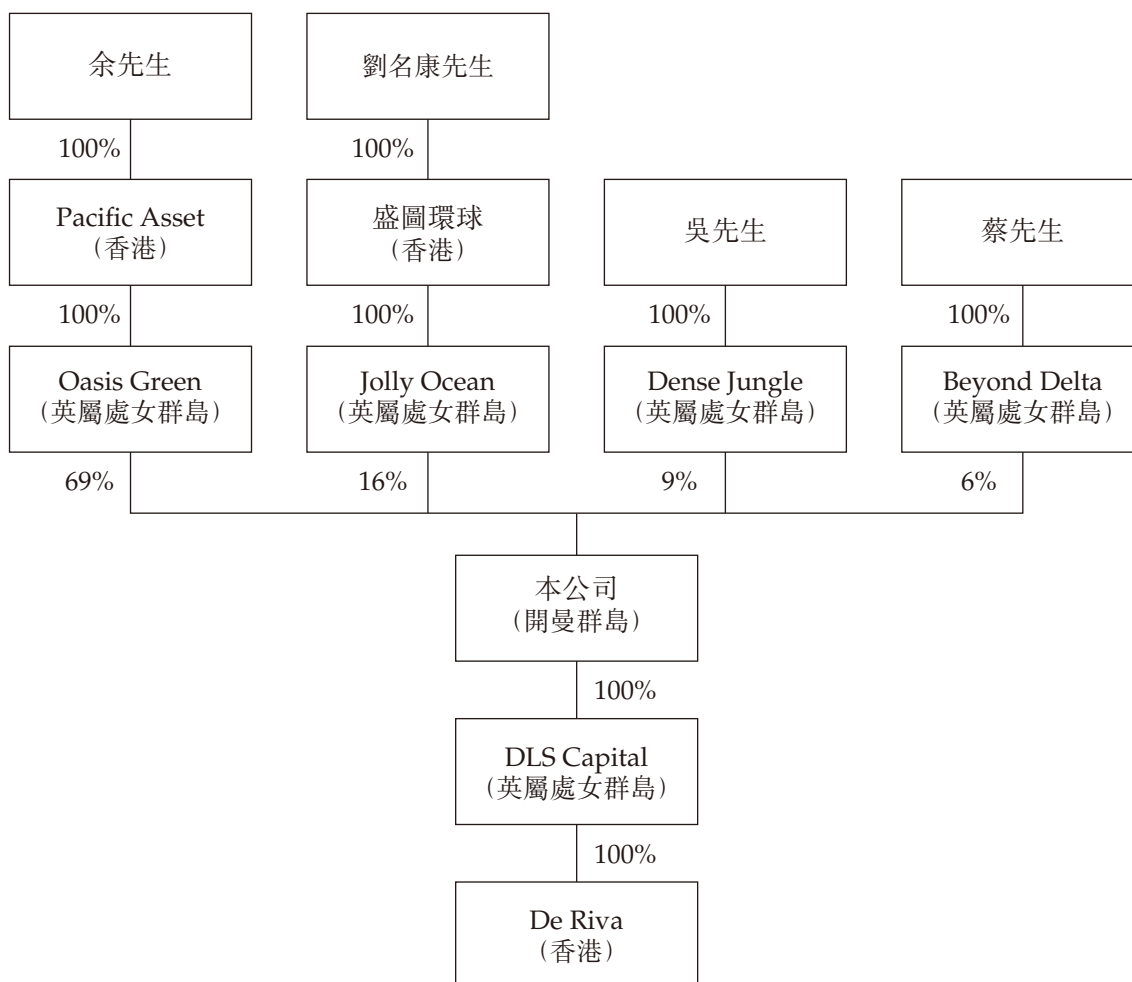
余先生

劉名康先生

100%

100%

Pacific Asset
(香港)

盛圖環球
(香港)

吳先生

蔡先生

100%

100%

100%

100%

Oasis Green
(英屬處女群島)

Jolly Ocean
(英屬處女群島)

Dense Jungle
(英屬處女群島)

Beyond Delta
(英屬處女群島)

69%

16%

9%

6%

本公司
(開曼群島)

100%

DLS Capital
(英屬處女群島)

100%

De Riva
(香港)